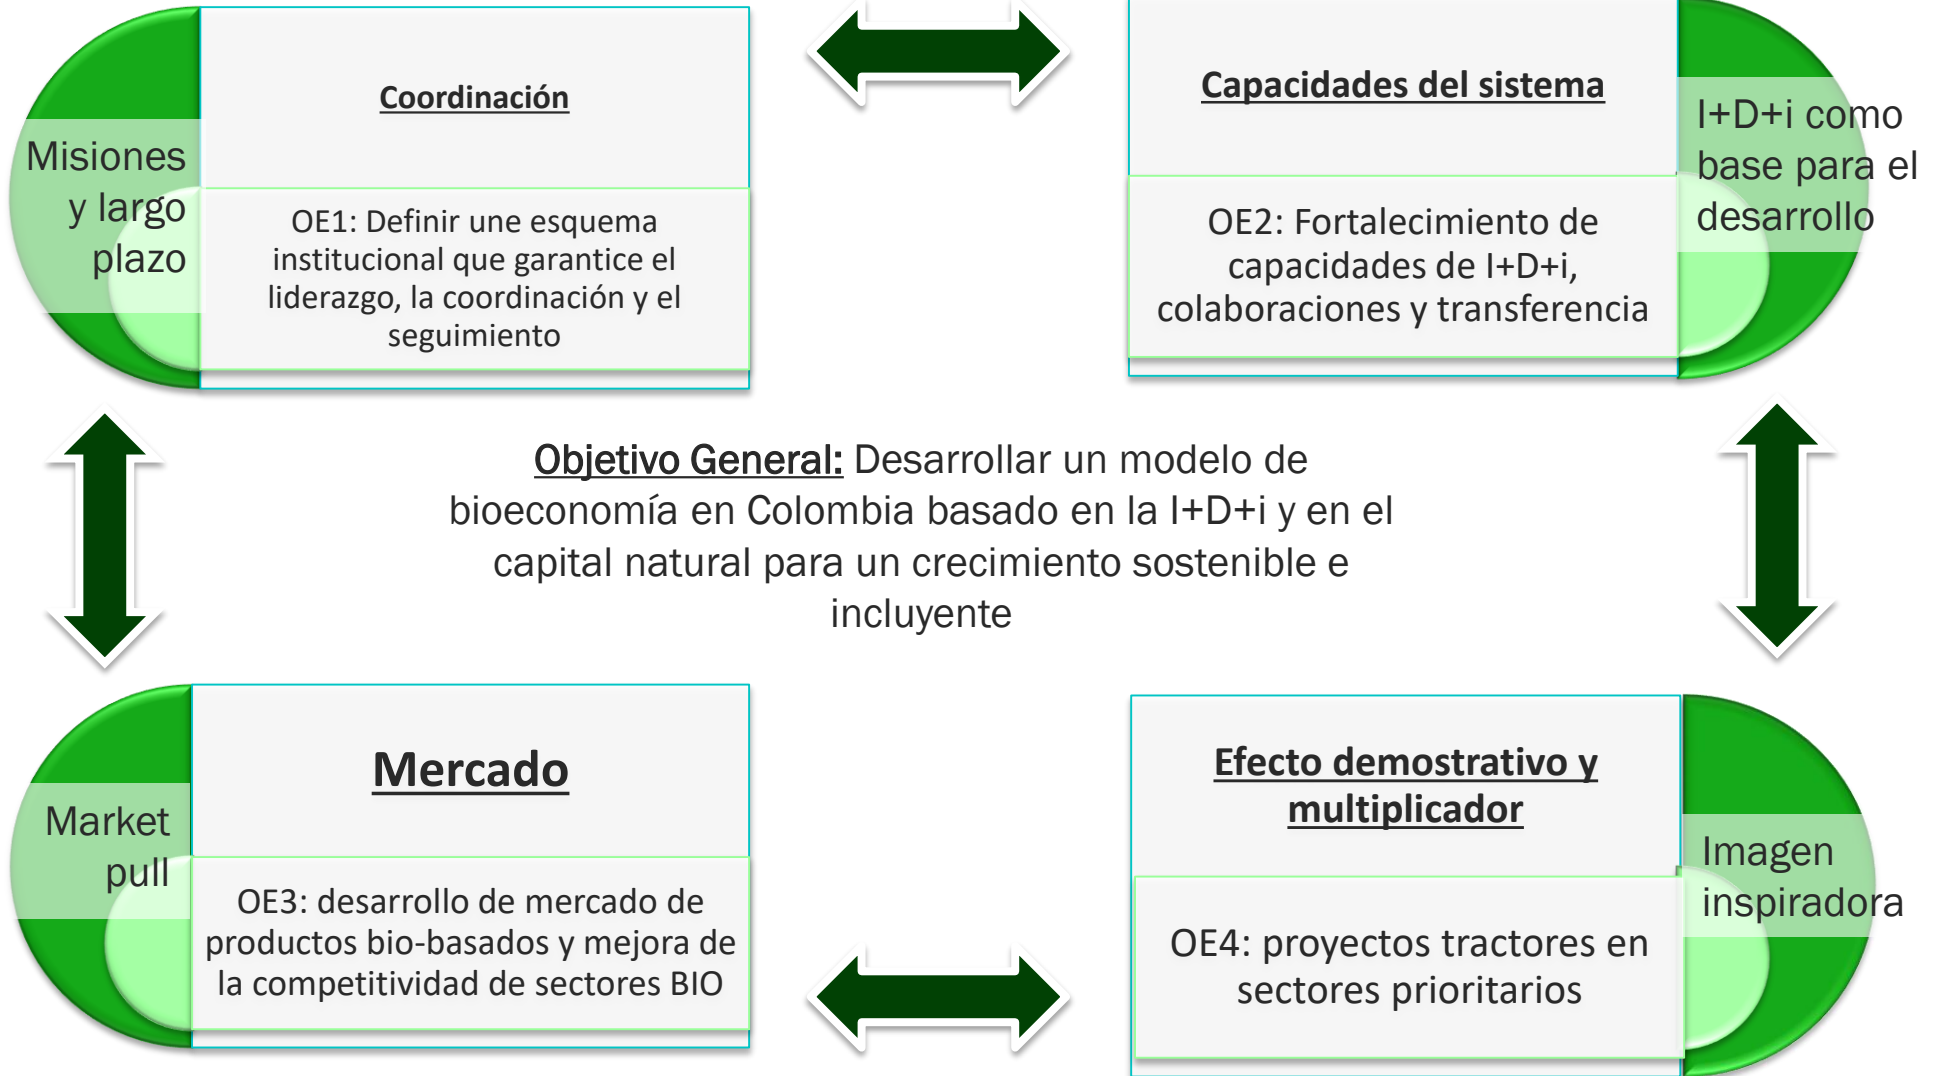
Misiones y largo plazo

Coordinación

OE1: Definir une esquema institucional que garantice el liderazgo, la coordinación y el seguimiento

Capacidades del sistema

OE2: Fortalecimiento de capacidades de I+D+i, colaboraciones y transferencia

I+D+i como base para el desarrollo

Objetivo General: Desarrollar un modelo de bioeconomía en Colombia basado en la I+D+i y en el capital natural para un crecimiento sostenible e incluyente

Market pull

Mercado

OE3: desarrollo de mercado de productos bio-basados y mejora de la competitividad de sectores BIO

Efecto demostrativo y multiplicador

OE4: proyectos tractores en sectores prioritarios

Imagen inspiradora